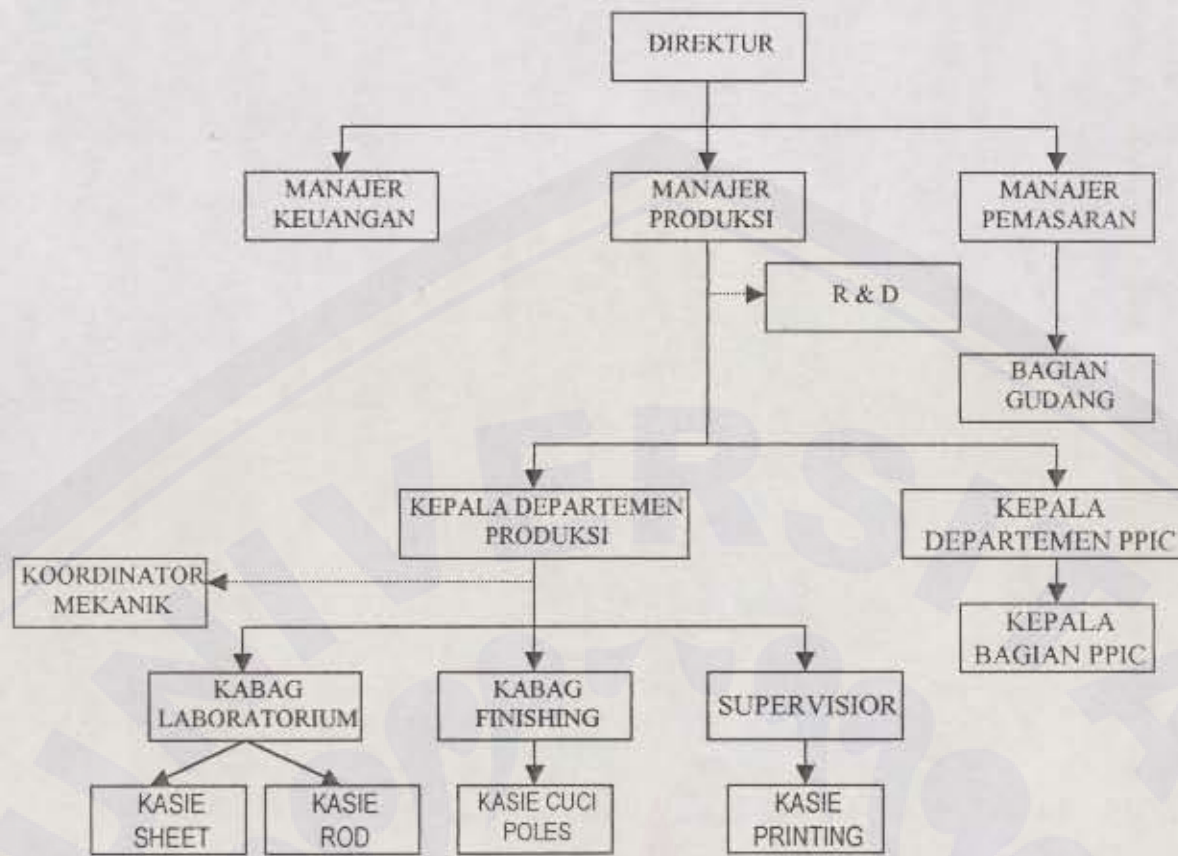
DIREKTUR

MANAJER KEUANGAN

MANAJER PRODUKSI

MANAJER PEMASARAN

R & D

BAGIAN GUDANG

KEPALA DEPARTEMEN PRODUKSI

KEPALA DEPARTEMEN PPIC

KOORDINATOR MEKANIK

KEPALA BAGIAN PPIC

KABAG LABORATORIUM

KABAG FINISHING

SUPERVISIOR

KASIE SHEET

KASIE ROD

KASIE CUCI POLES

KASIE PRINTING